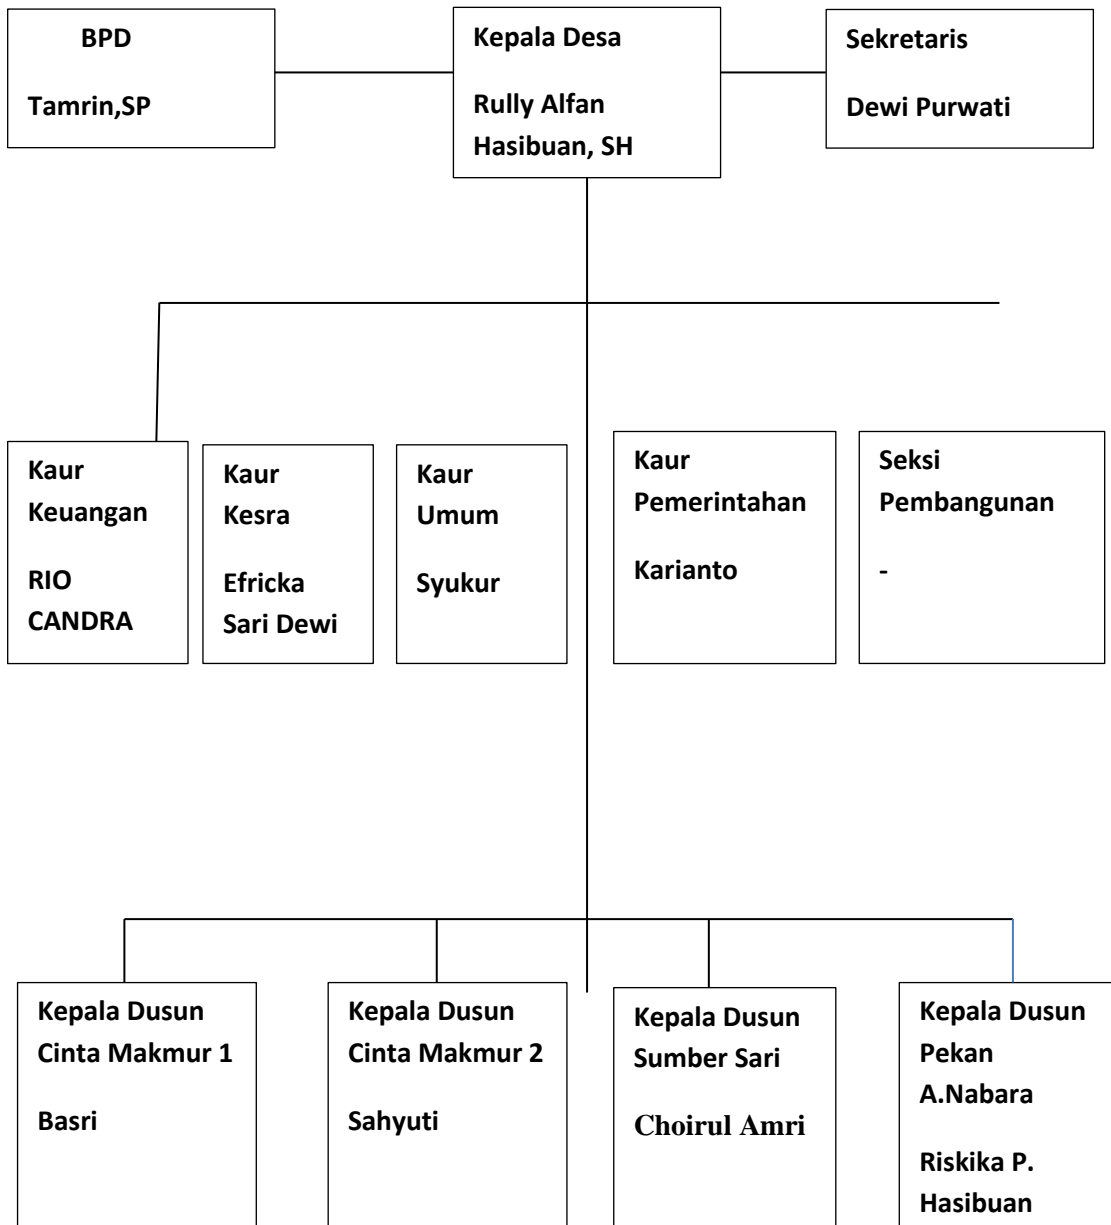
BPD

Tamrin,SP

Kepala Desa

Rully Alfan Hasibuan, SH

Sekretaris

Dewi Purwati

Kaur Keuangan

RIO CANDRA

Kaur Kesra

Efricka Sari Dewi

Kaur Umum

Syukur

Kaur Pemerintahan

Karianto

Seksi Pembangunan

-

Kepala Dusun Cinta Makmur 1

Basri

Kepala Dusun Cinta Makmur 2

Sahyuti

Kepala Dusun Sumber Sari

Choirul Amri

Kepala Dusun Pekan A.Nabara

Riskika P. Hasibuan